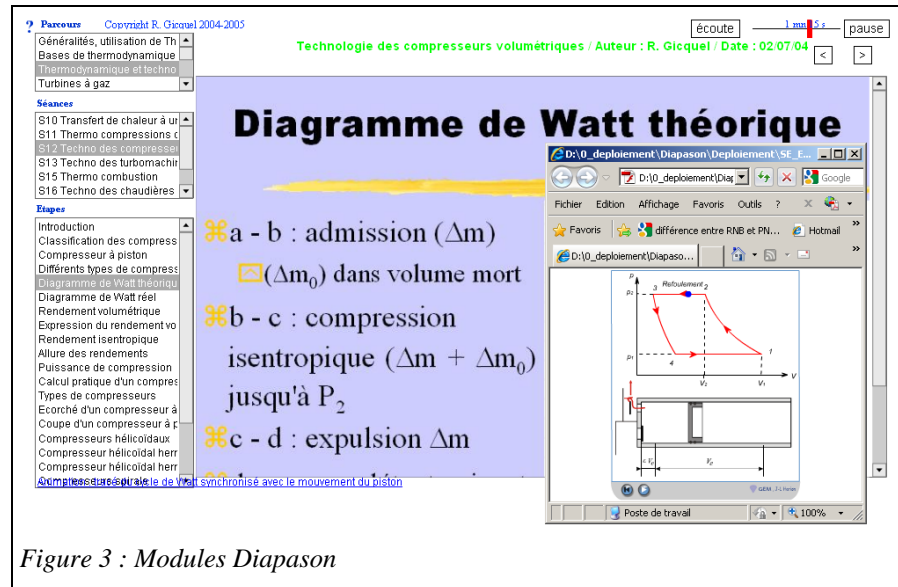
? Parcours Copyright R. Gicquel 2004-2005

Généralités, utilisation de Th
Bases de thermodynamique
Thermodynamique et techno
Turbines à gaz

Séances
S10 Transfert de chaleur à ur
S11 Thermo compressions d
S12 Techno des compresse
S13 Techno des turbomachir
S15 Thermo combustion
S16 Techno des chaudières

Etapes
Introduction
Classification des compress
Compresseur à piston
Différents types de compress
Diagramme de Watt théoriqu
Diagramme de Watt réel
Rendement volumétrique
Expression du rendement vo
Rendement isentropique
Allure des rendements
Puissance de compression
Calcul pratique d'un compres
Types de compresseurs
Ecorché d'un compresseur à
Coupe d'un compresseur à p
Compresseurs hélicoïdaux
Compresseur hélicoïdal herr
Compresseur hélicoïdal herr
Compresseur à spirale

écoute 1 mn 5 s pause
Technologie des compresseurs volumétriques / Auteur : R. Gicquel / Date : 02/07/04
< >

Diagramme de Watt théorique

a - b : admission ($\Delta$m)
($\Delta m_0$) dans volume mort
b - c : compression isentropique ($\Delta m + \Delta m_0$) jusqu'à $P_2$
c - d : expulsion $\Delta$m

Animation du cycle de Watt synchronisé avec le mouvement du piston

D:\0_deploiement\Diapason\Deploiement\SE_E...
D:\0_deploiement\Diap
Google
Fichier Edition Affichage Favoris Outils ?
Favoris différence entre RNB et PN... Hotmail
D:\0_deploiement\Diapaso...
p
Refoulement
$p_2$ 3 2
$p_1$ 4 1
$V_2$ $V_1$ V
$V_0$
GEM
Poste de travail 100%

Figure 3 : Modules Diapason